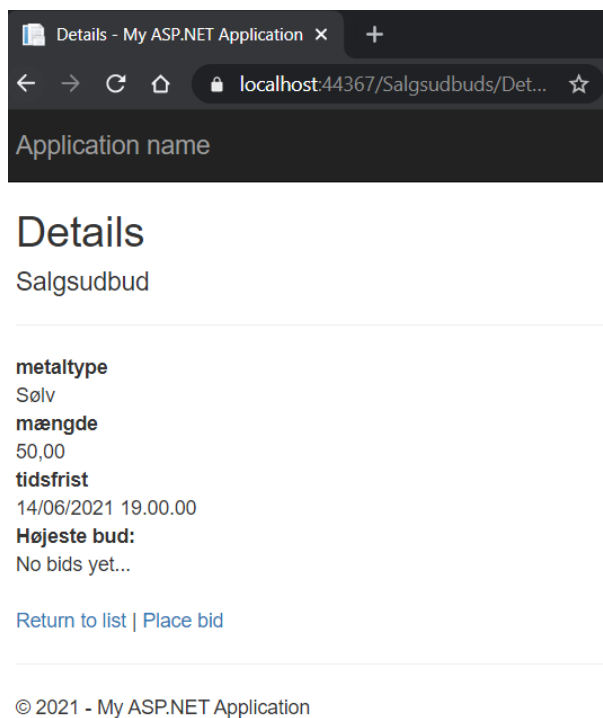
Details - My ASP.NET Application ×
+
localhost:44367/Salgsudbuds/Det...

Application name

Details

Salgsudbud

metaltype
Sølv
mængde
50,00
tidsfrist
14/06/2021 19.00.00
Højeste bud:
No bids yet...

Return to list | Place bid

© 2021 - My ASP.NET Application